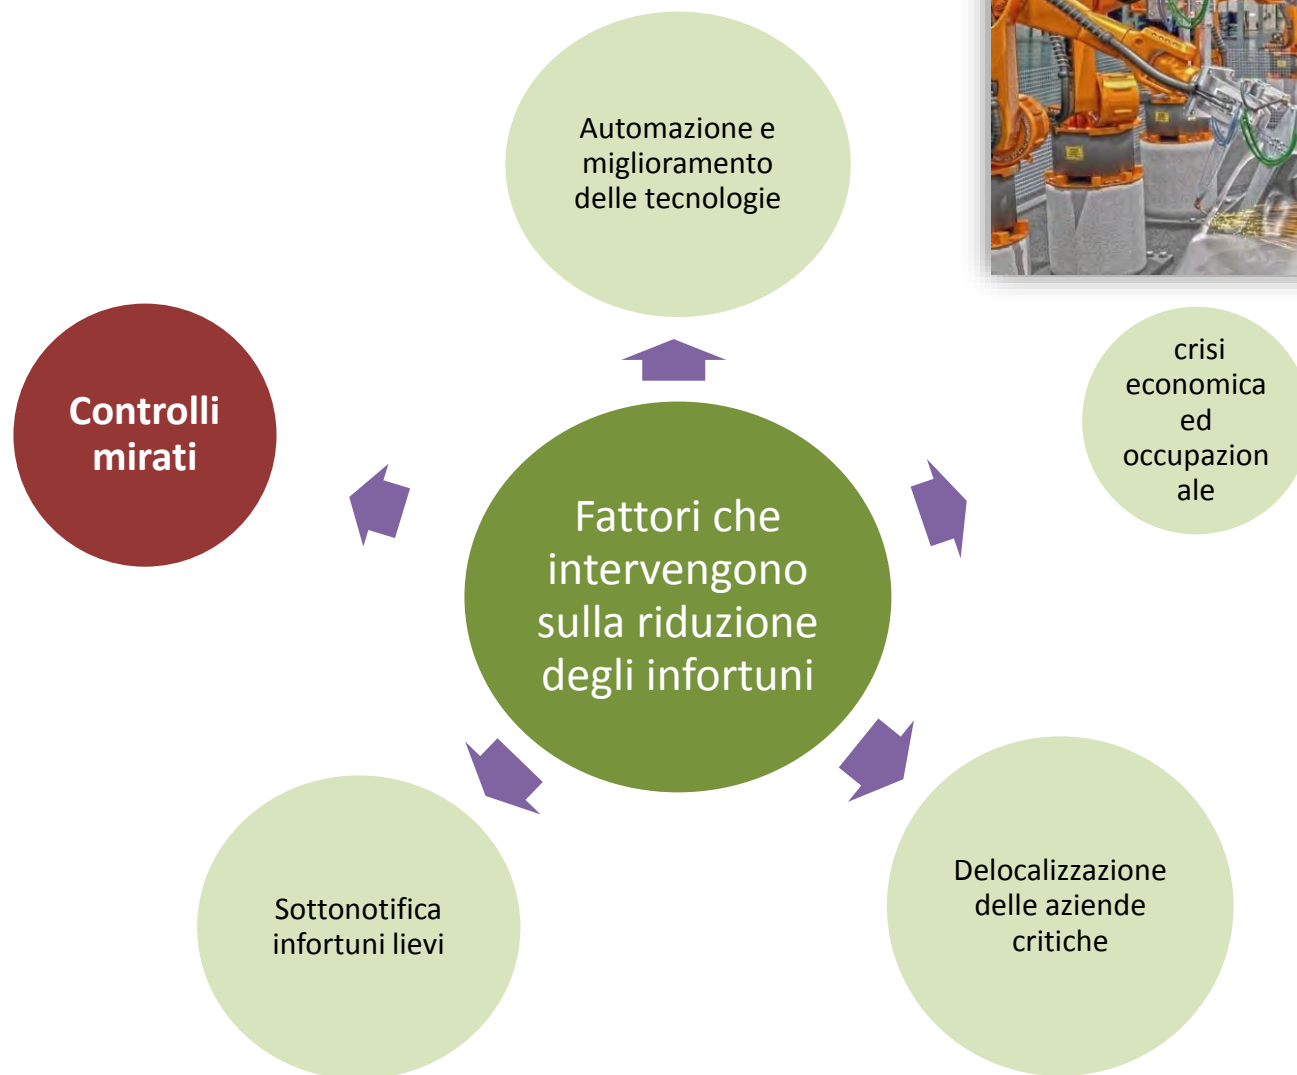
Automazione e miglioramento delle tecnologie

crisi economica ed occupazionale

Controlli mirati

Fattori che intervengono sulla riduzione degli infortuni

Sottonotifica infortuni lievi

Delocalizzazione delle aziende critiche